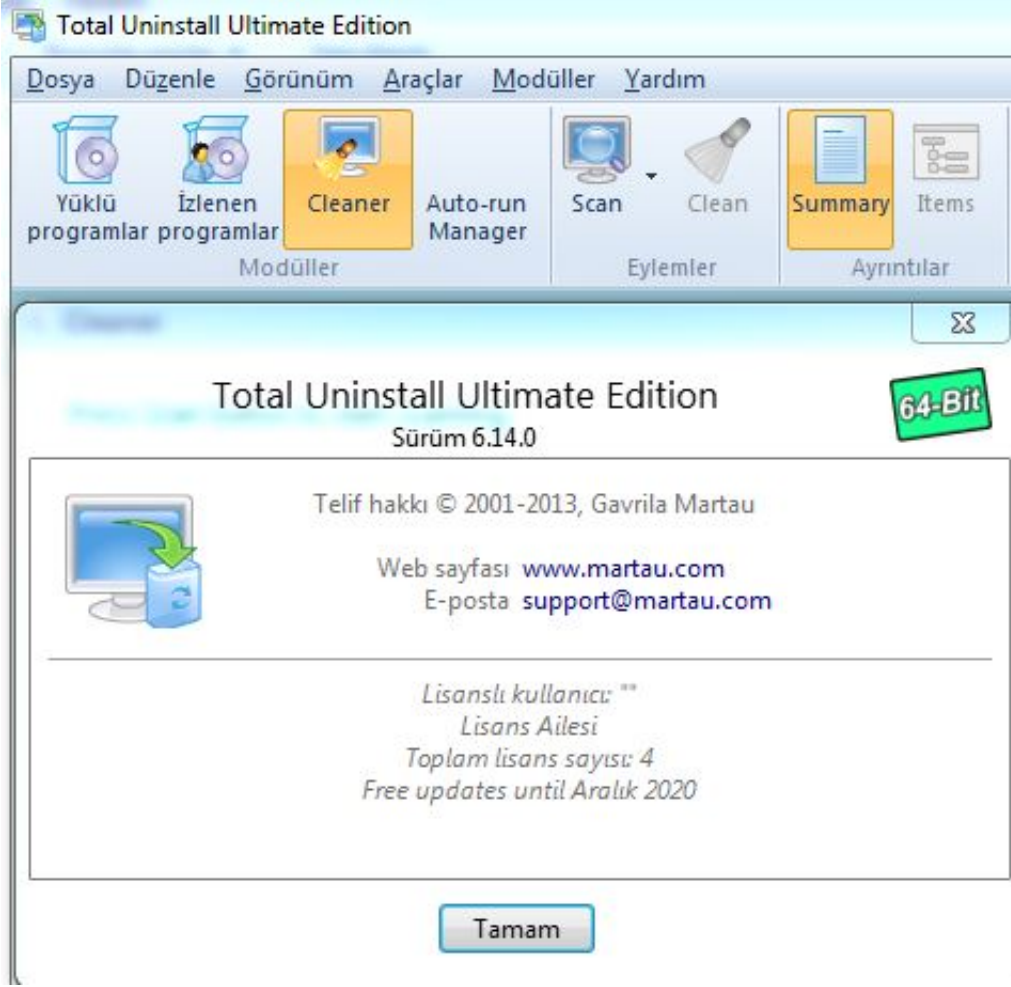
Total Uninstall Ultimate Edition

Dosya Düzenle Görünüm Araçlar Modüller Yardım

Yüklü programlar
İzlenen programlar
Cleaner
Auto-run Manager
Modüller

Scan
Clean
Eylemler

Summary
Items
Ayrıntılar

Total Uninstall Ultimate Edition
Sürüm 6.14.0

64-Bit

Telif hakkı © 2001-2013, Gavrila Martau

Web sayfası www.martau.com
E-posta support@martau.com

Lisanslı kullanıcı: ""
Lisans Ailesi
Toplam lisans sayısı: 4
Free updates until Aralık 2020

Tamam